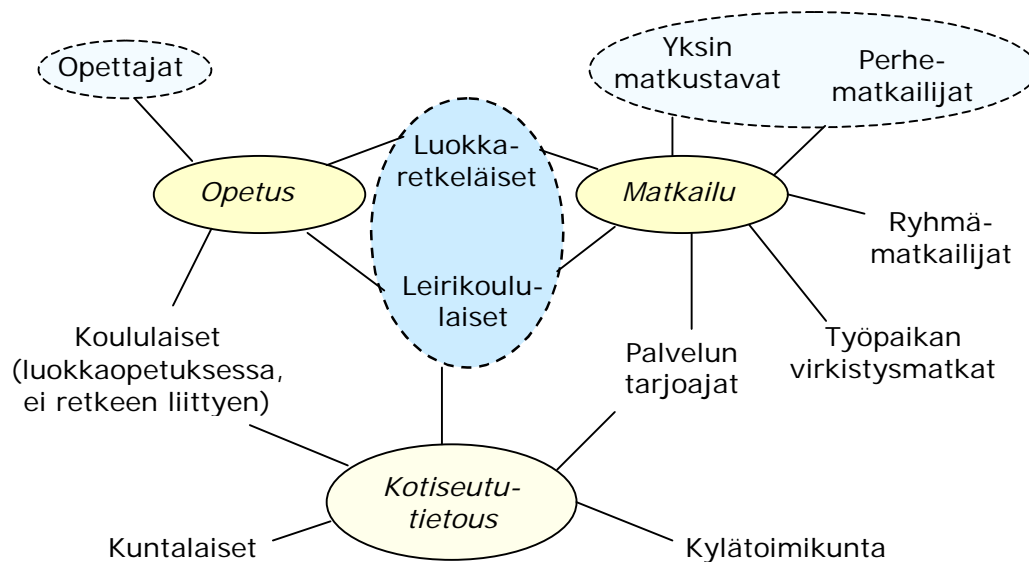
Opettajat

Yksin matkustavat

Perhematkailijat

Luokkaretkeläiset

Opetus

Matkailu

Ryhmämatkailijat

Leirikoululaiset

Koululaiset (luokkaopetuksessa, ei retkeen liittyen)

Palvelun tarjoajat

Työpaikan virkistysmatkat

Kotiseututietous

Kuntalaiset

Kylätoimikunta